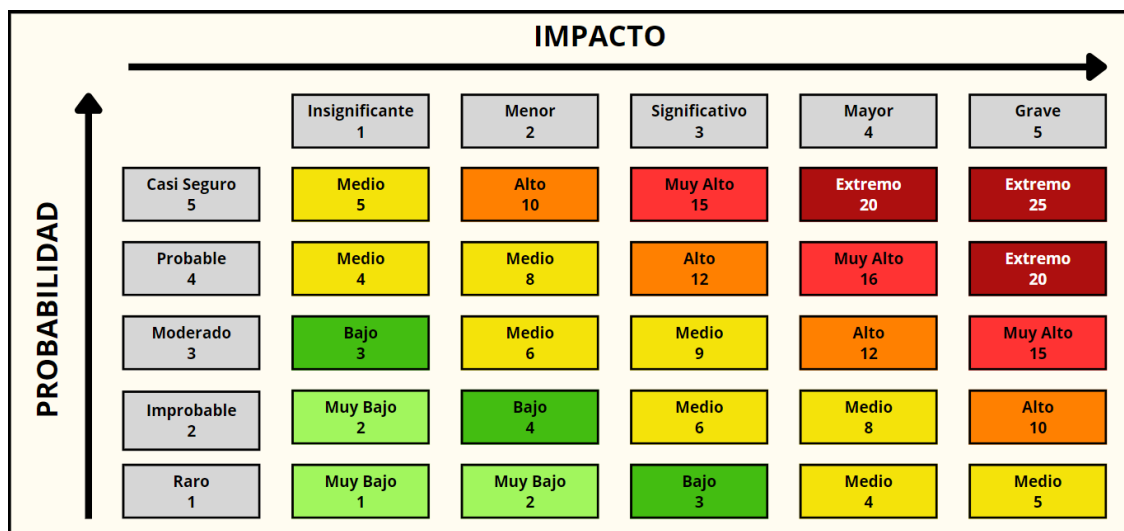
IMPACTO

PROBABILIDAD

| | Insignificante 1 | Menor 2 | Significativo 3 | Mayor 4 | Grave 5 |
|---|---|---|---|---|---|
| Casi Seguro 5 | Medio 5 | Alto 10 | Muy Alto 15 | Extremo 20 | Extremo 25 |
| Probable 4 | Medio 4 | Medio 8 | Alto 12 | Muy Alto 16 | Extremo 20 |
| Moderado 3 | Bajo 3 | Medio 6 | Medio 9 | Alto 12 | Muy Alto 15 |
| Improbable 2 | Muy Bajo 2 | Bajo 4 | Medio 6 | Medio 8 | Alto 10 |
| Raro 1 | Muy Bajo 1 | Muy Bajo 2 | Bajo 3 | Medio 4 | Medio 5 |